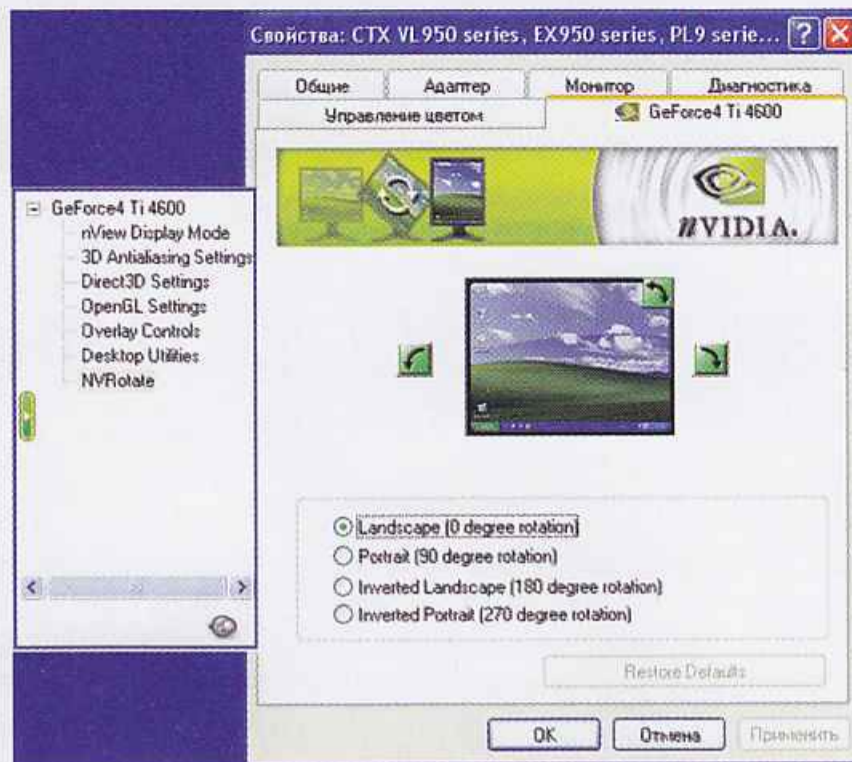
Свойства: CTX VL950 series, EX950 series, PL9 serie...

Общие
Адаптер
Монитор
Диагностика
Управление цветом
GeForce4 Ti 4600

nVIDIA.

GeForce4 Ti 4600
nView Display Mode
3D Antialiasing Settings
Direct3D Settings
OpenGL Settings
Overlay Controls
Desktop Utilities
NVRotate

Landscape (0 degree rotation)
Portrait (90 degree rotation)
Inverted Landscape (180 degree rotation)
Inverted Portrait (270 degree rotation)

Restore Defaults

OK
Отмена
Применить